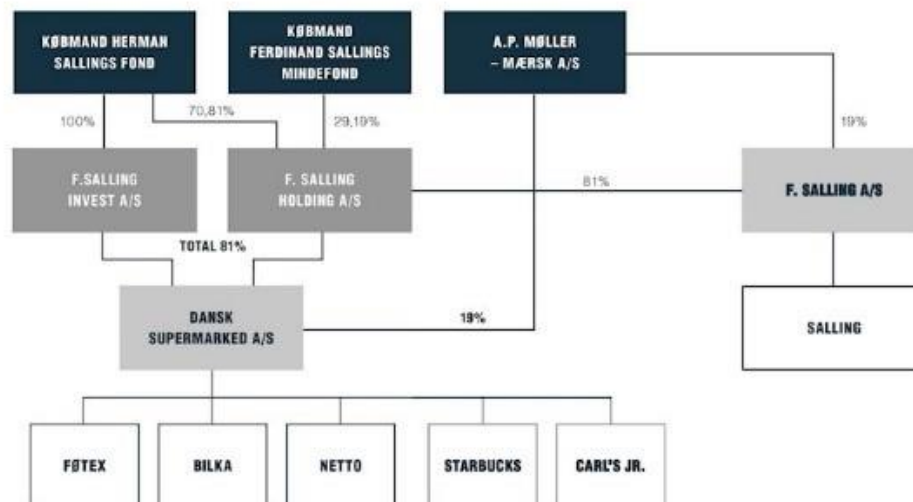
KØBMAND HERMAN SALLINGS FOND

KØBMAND FERDINAND SALLINGS MINDEFOND

A.P. MØLLER – MÆRSK A/S

100%

70,81%

29,19%

19%

F.SALLING INVEST A/S

F. SALLING HOLDING A/S

81%

F. SALLING A/S

TOTAL 81%

DANSK SUPERMARKED A/S

19%

SALLING

FØTEX

BILKA

NETTO

STARBUCKS

CARL'S JR.